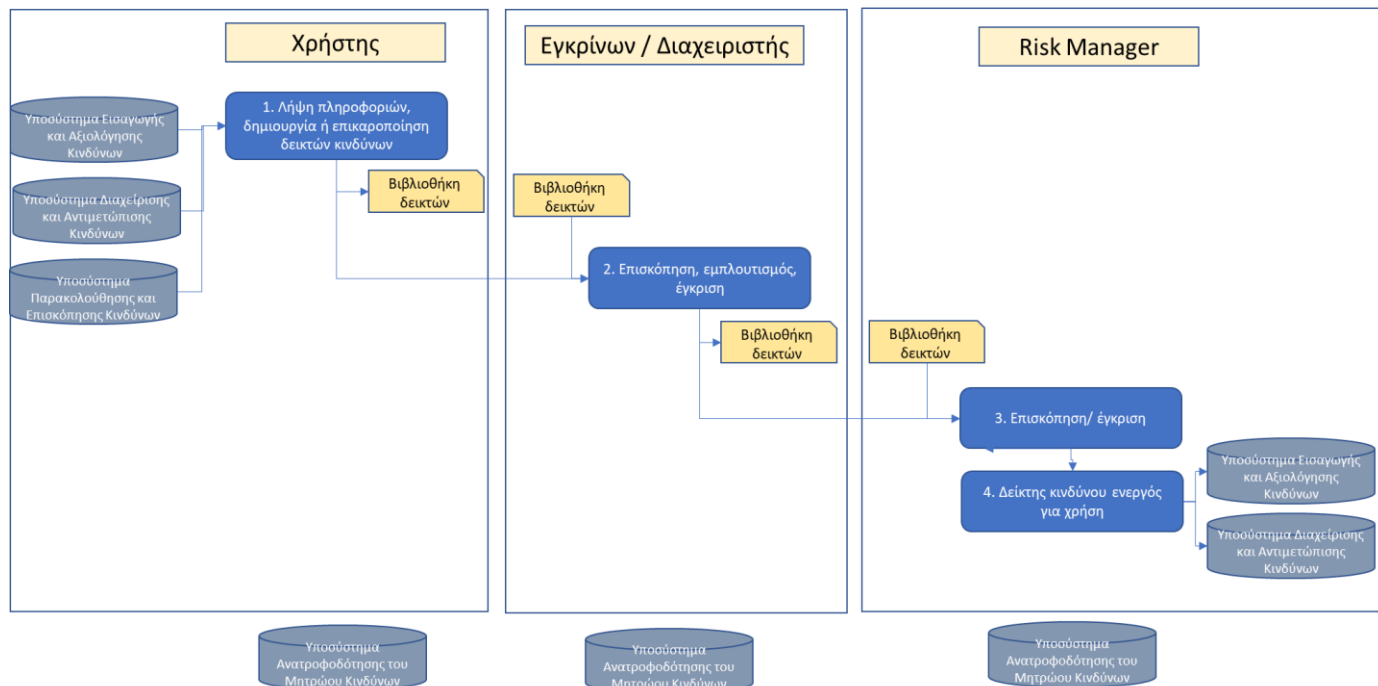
Χρήστης

Εγκρίνων / Διαχειριστής

Risk Manager

Υποσύστημα Εισαγωγής και Αξιολόγησης Κινδύνων

Υποσύστημα Διαχείρισης και Αντιμετώπισης Κινδύνων

Υποσύστημα Παρακολούθησης και Επισκόπησης Κινδύνων

1. Λήψη πληροφοριών, δημιουργία ή επικαροποίηση δεικτών κινδύνων

Βιβλιοθήκη δεικτών

Βιβλιοθήκη δεικτών

2. Επισκόπηση, εμπλουτισμός, έγκριση

Βιβλιοθήκη δεικτών

Βιβλιοθήκη δεικτών

3. Επισκόπηση/ έγκριση

4. Δείκτης κινδύνου ενεργός για χρήση

Υποσύστημα Εισαγωγής και Αξιολόγησης Κινδύνων

Υποσύστημα Διαχείρισης και Αντιμετώπισης Κινδύνων

Υποσύστημα Ανατροφοδότησης του Μητρώου Κινδύνων

Υποσύστημα Ανατροφοδότησης του Μητρώου Κινδύνων

Υποσύστημα Ανατροφοδότησης του Μητρώου Κινδύνων